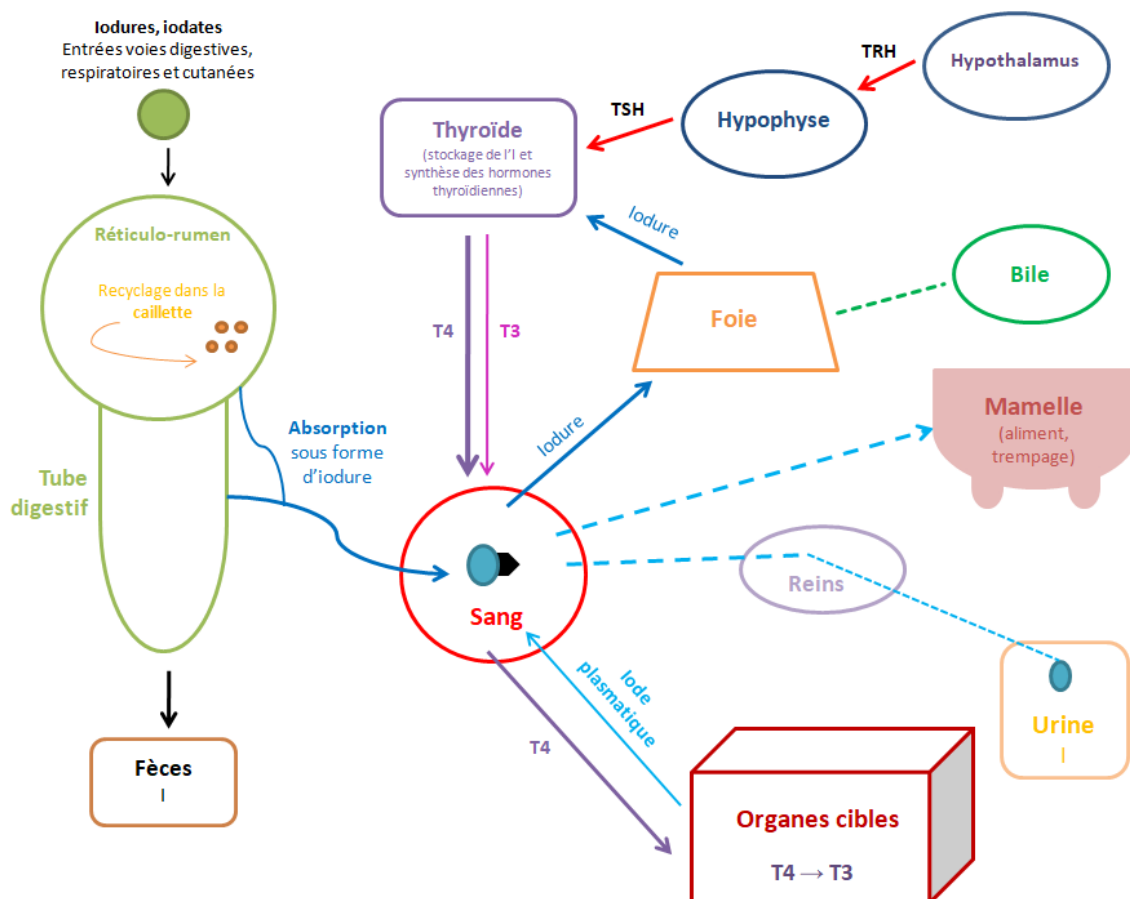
Iodures, iodates
Entrées voies digestives, respiratoires et cutanées

Réticulo-rumen

Recyclage dans la caillette

Tube digestif

Fèces
I

TRH

Hypothalamus

TSH

Hypophyse

Thyroïde
(stockage de l'I et synthèse des hormones thyroïdiennes)

Iodure

T4

T3

Absorption sous forme d'iodure

Foie

Bile

Iodure

Mamelle
(aliment, trempage)

Sang

Reins

Iode plasmatique

T4

Urine
I

Organes cibles

T4 → T3